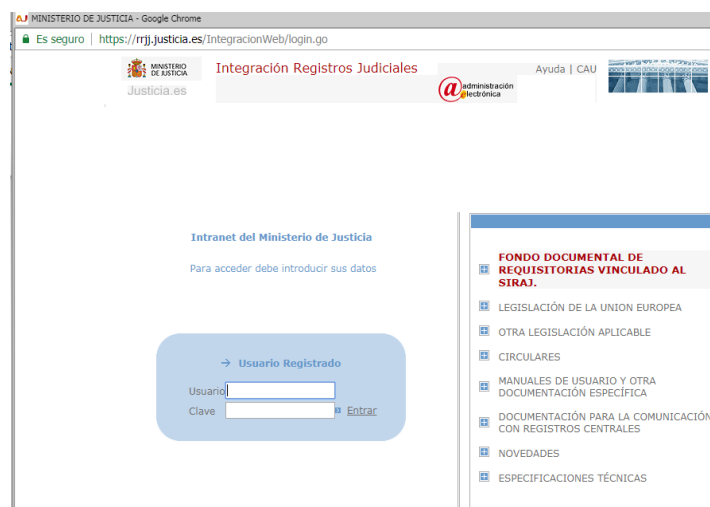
MINISTERIO DE JUSTICIA - Google Chrome

Es seguro | https://rrjj.justicia.es/IntegracionWeb/login.go

MINISTERIO DE JUSTICIA
Justicia.es

Integración Registros Judiciales

administración electrónica

Ayuda | CAU

Intranet del Ministerio de Justicia

Para acceder debe introducir sus datos

Usuario Registrado

Usuario

Clave

Entrar

FONDO DOCUMENTAL DE REQUISITORIAS VINCULADO AL SIRAJ.

LEGISLACIÓN DE LA UNION EUROPEA

OTRA LEGISLACIÓN APLICABLE

CIRCULARES

MANUALES DE USUARIO Y OTRA DOCUMENTACIÓN ESPECÍFICA

DOCUMENTACIÓN PARA LA COMUNICACIÓN CON REGISTROS CENTRALES

NOVEDADES

ESPECIFICACIONES TÉCNICAS